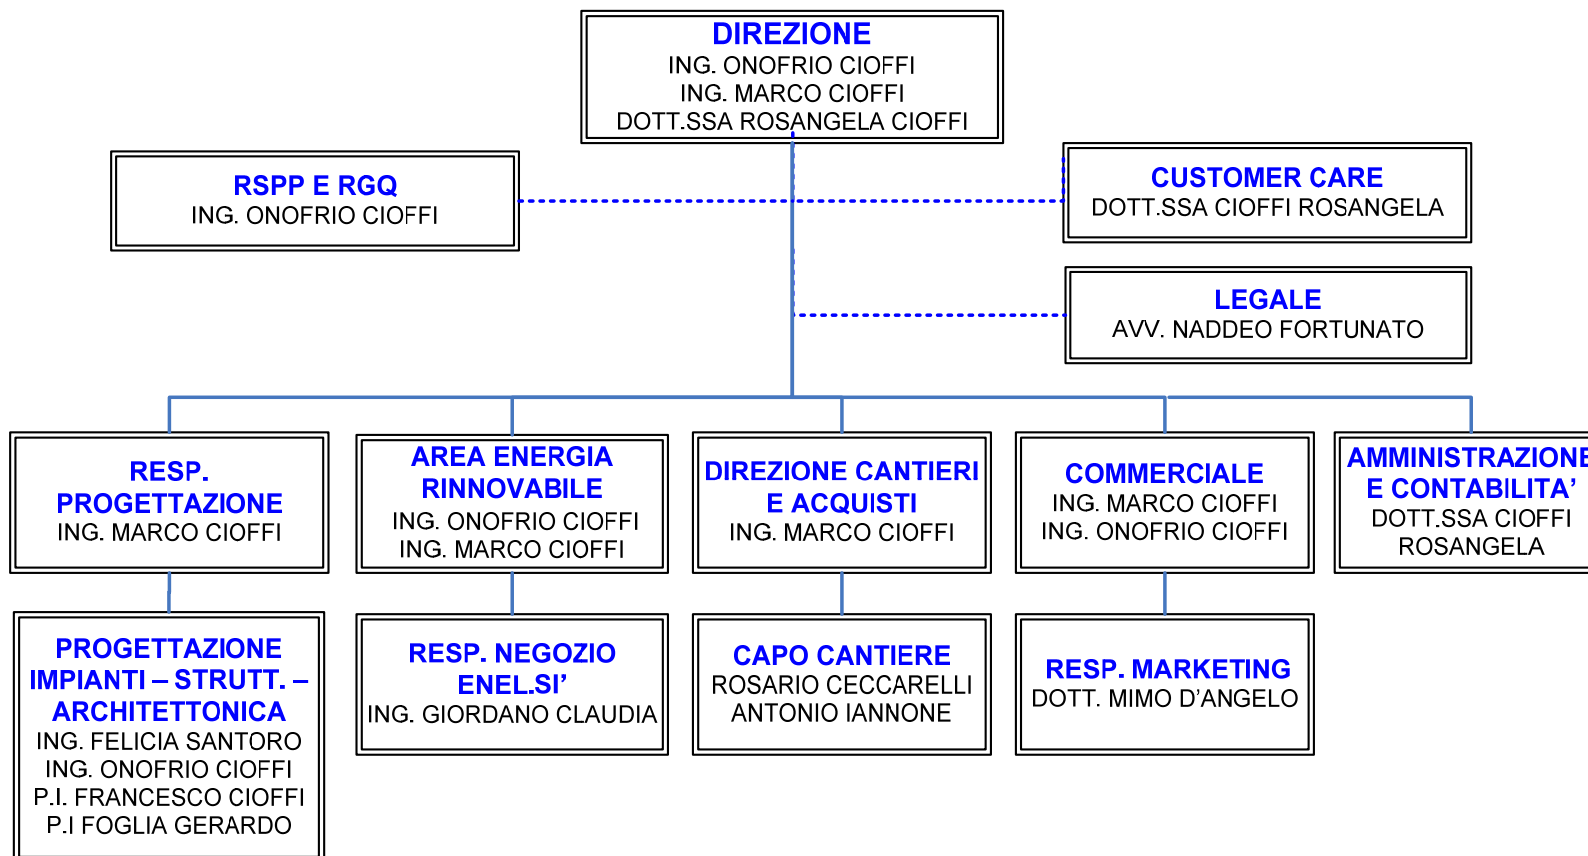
DIREZIONE
ING. ONOFRIO CIOFFI
ING. MARCO CIOFFI
DOTT.SSA ROSANGELA CIOFFI

RSPP E RGQ
ING. ONOFRIO CIOFFI

CUSTOMER CARE
DOTT.SSA CIOFFI ROSANGELA

LEGALE
AVV. NADDEO FORTUNATO

RESP. PROGETTAZIONE
ING. MARCO CIOFFI

AREA ENERGIA RINNOVABILE
ING. ONOFRIO CIOFFI
ING. MARCO CIOFFI

DIREZIONE CANTIERI E ACQUISTI
ING. MARCO CIOFFI

COMMERCIALE
ING. MARCO CIOFFI
ING. ONOFRIO CIOFFI

AMMINISTRAZIONE E CONTABILITA'
DOTT.SSA CIOFFI ROSANGELA

PROGETTAZIONE IMPIANTI – STRUTT. – ARCHITETTONICA
ING. FELICIA SANTORO
ING. ONOFRIO CIOFFI
P.I. FRANCESCO CIOFFI
P.I FOGLIA GERARDO

RESP. NEGOZIO ENEL.SI'
ING. GIORDANO CLAUDIA

CAPO CANTIERE
ROSARIO CECCARELLI
ANTONIO IANNONE

RESP. MARKETING
DOTT. MIMO D'ANGELO